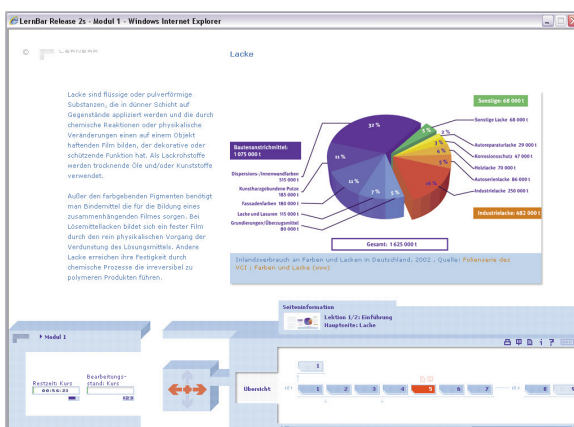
LernBar Release 2s - Modul 1 - Windows Internet Explorer

Lacke

Lacke sind flüssige oder pulverförmige Substanzen, die in dünner Schicht auf Gegenstände appliziert werden und die durch chemische Reaktionen oder physikalische Veränderungen einen auf einem Objekt haftenden Film bilden, der dekorative oder schützende Funktion hat. Als Lackrohstoffe werden trocknende Öle und/oder Kunststoffe verwendet.

Außer den farbgebenden Pigmenten benötigt man Bindemittel die für die Bildung eines zusammenhängenden Filmes sorgen. Bei Lösemittellacken bildet sich ein fester Film durch den rein physikalischen Vorgang der Verdunstung des Lösungsmittels. Andere Lacke erreichen ihre Festigkeit durch chemische Prozesse die irreversibel zu polymeren Produkten führen.

Sonstige 68 000 t
Sonstige Lacke 68 000 t
Bautenanstrichmittel: 1 075 000 t
32 %
5 %
2 %
Autoreparaturlacke 29 000 t
4 %
Korrosionsschutz 67 000 t
5 %
Holzlacke 70 000 t
5 %
Autoserienlacke 86 000 t
16 %
Industrielacke 250 000 t
Dispersions-/Innenwandfarben 515 000 t
11 %
Kunstharzgebundene Putze 185 000 t
11 %
Fassadenfarben 180 000 t
7 %
Lacke und Lasuren 115 000 t
5 %
Grundierungen/Überzugsmittel 80 000 t
Industrielacke: 482 000 t
Gesamt: 1 625 000 t

Inlandsverbrauch an Farben und Lacken in Deutschland, 2002 , Quelle: Fölkensens des VCI : Farben und Lacke (vvv)

Modul 1
Restzeit: Kurs
00:56:23
Bearbeitungsstand: Kurs
Seiteninformation
Lektion 1/2: Einführung
Hauptseite: Lacke
Übersicht
1
1
2
3
4
5
6
7
8